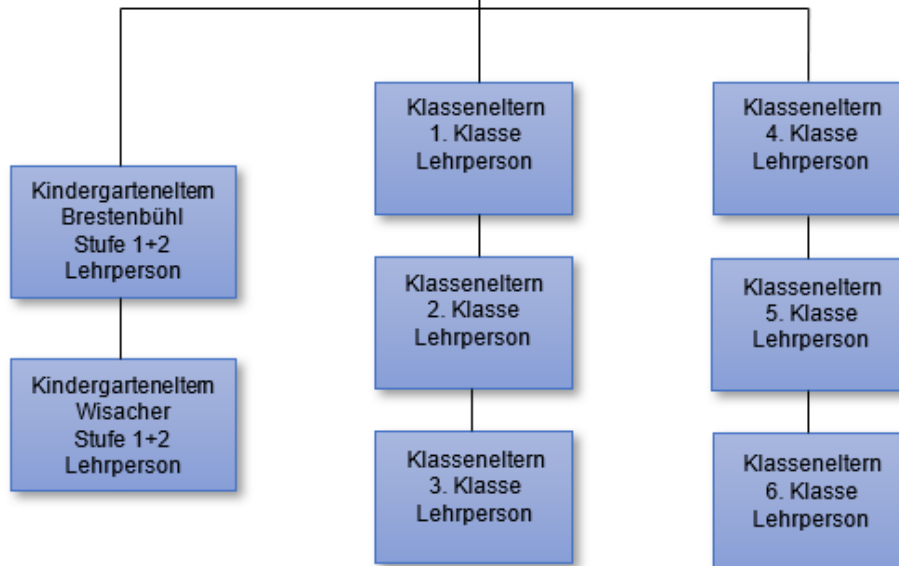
Kindergarteneltern
Brestenbühl
Stufe 1+2
Lehrperson

Kindergarteneltern
Wisacher
Stufe 1+2
Lehrperson

Klasseneltern
1. Klasse
Lehrperson

Klasseneltern
2. Klasse
Lehrperson

Klasseneltern
3. Klasse
Lehrperson

Klasseneltern
4. Klasse
Lehrperson

Klasseneltern
5. Klasse
Lehrperson

Klasseneltern
6. Klasse
Lehrperson